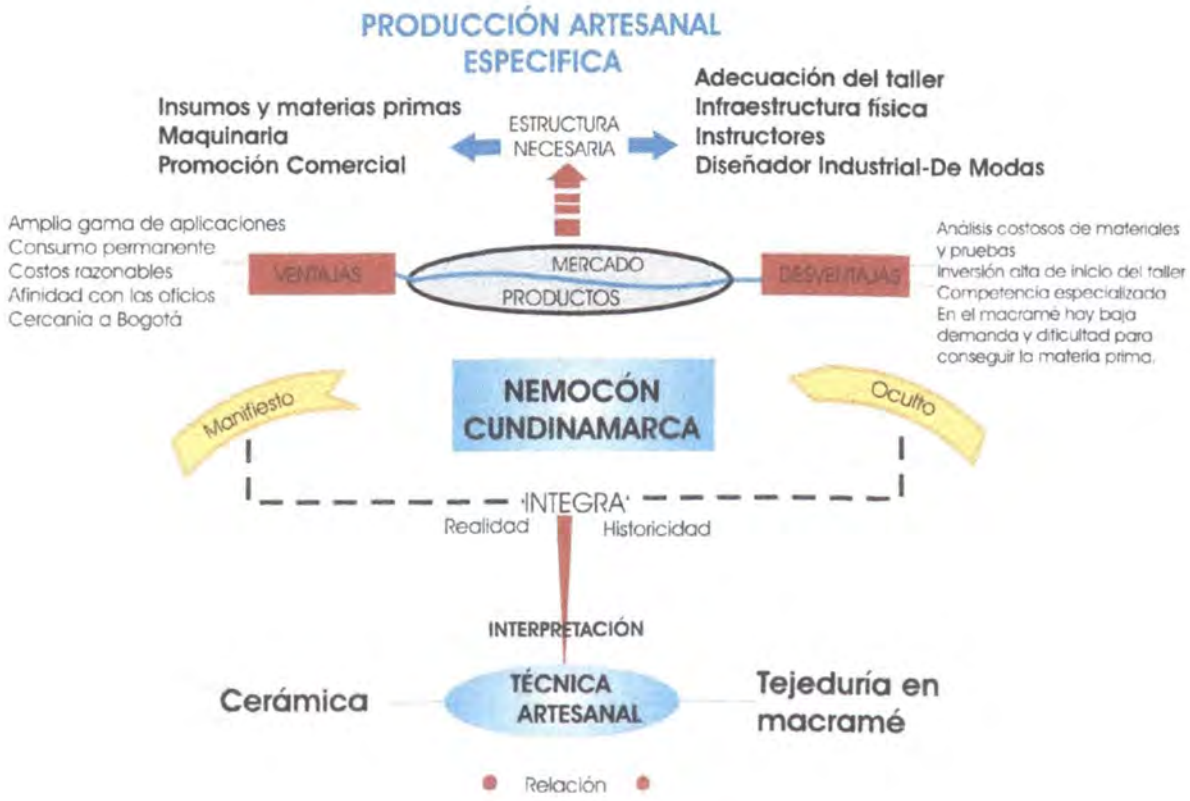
PRODUCCIÓN ARTESANAL ESPECIFICA

Insumos y materias primas
Maquinaria
Promoción Comercial

ESTRUCTURA NECESARIA

Adecuación del taller
Infraestructura física
Instructores
Diseñador Industrial-De Modas

Amplia gama de aplicaciones
Consumo permanente
Costos razonables
Afinidad con los oficios
Cercania a Bogotá

VENTAJAS

MERCADO
PRODUCTOS

DESVENTAJAS

Análisis costosos de materiales y pruebas
Inversión alta de inicio del taller
Competencia especializada
En el macramé hay baja demanda y dificultad para conseguir la materia prima.

Manifiesto

NEMOCÓN CUNDINAMARCA

Oculto

INTEGRA
Realidad
Historicidad

INTERPRETACIÓN

Cerámica

TÉCNICA ARTESANAL

Tejeduría en macramé

Relación